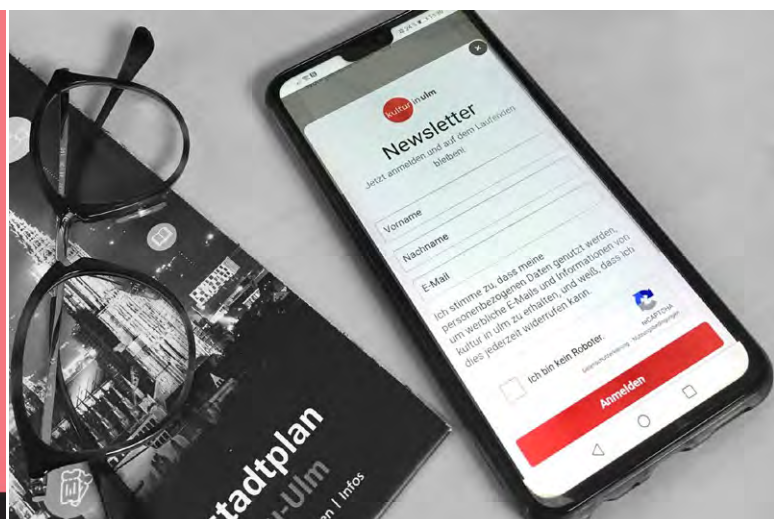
kultur in ulm

Newsletter

Jetzt anmelden und auf dem Laufenden bleiben

Vorname

Nachname

E-Mail

Ich stimme zu, dass meine personenbezogenen Daten genutzt werden, um werbliche E-Mails und Informationen von kultur in ulm zu erhalten, und weiß, dass ich dies jederzeit widerrufen kann.

Ich bin kein Roboter.

reCAPTCHA
Datenschutzerklärung · Nutzungsbedingungen

Anmelden

Stadtplan
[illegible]-Ulm
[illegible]en | Infos